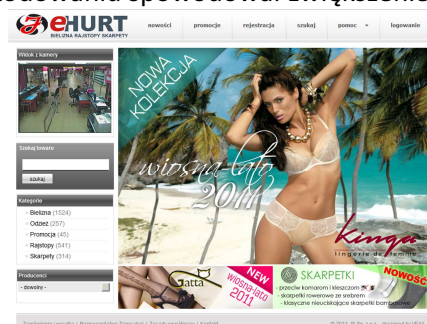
eHURT
BIELIZNA RAJSTOPY SKARPETY

nowości | promocje | rejestracja | szukaj | pomoc | logowanie

Widok z kamery

Szukaj towaru

szukaj

Kategorie
Bielizna (1524)
Odzież (257)
Promocja (45)
Rajstopy (541)
Skarpety (314)

Producenci
- dowolny -

NOWA KOLEKCJA
wiosna-lato 2011
Kinga
lingerie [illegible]

Gatta
NEW
wiosna-lato 2011

SKARPETKI
przeciw komarom i kleszczom
skarpetki frotowe ze srebrem
klasyczne nieuciskające skarpetki bawełniane
NOWOŚĆ

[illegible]